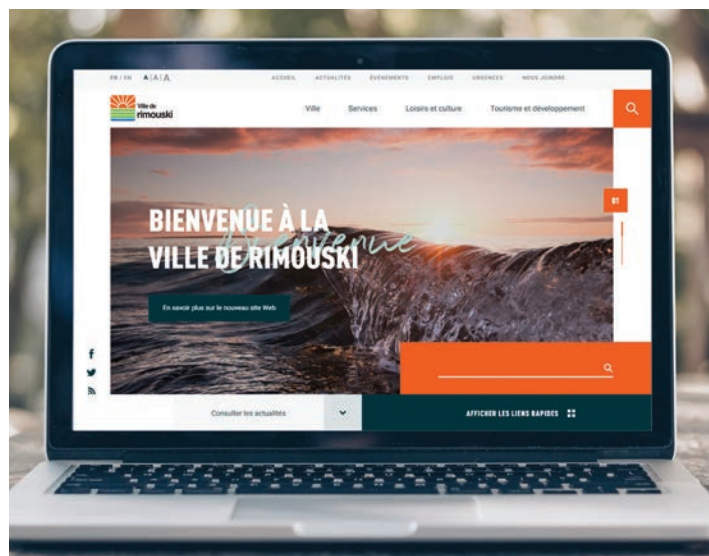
FR | EN A | A | A

ACCUEIL ACTUALITÉS ÉVÉNEMENTS EMPLOIS URGENCES NOUS JOINDRE

Ville de rimouski

Ville Services Loisirs et culture Tourisme et développement

BIENVENUE À LA VILLE DE RIMOUSKI

Bienvenue

01

En savoir plus sur le nouveau site Web

Consulter les actualités

AFFICHER LES LIENS RAPIDES